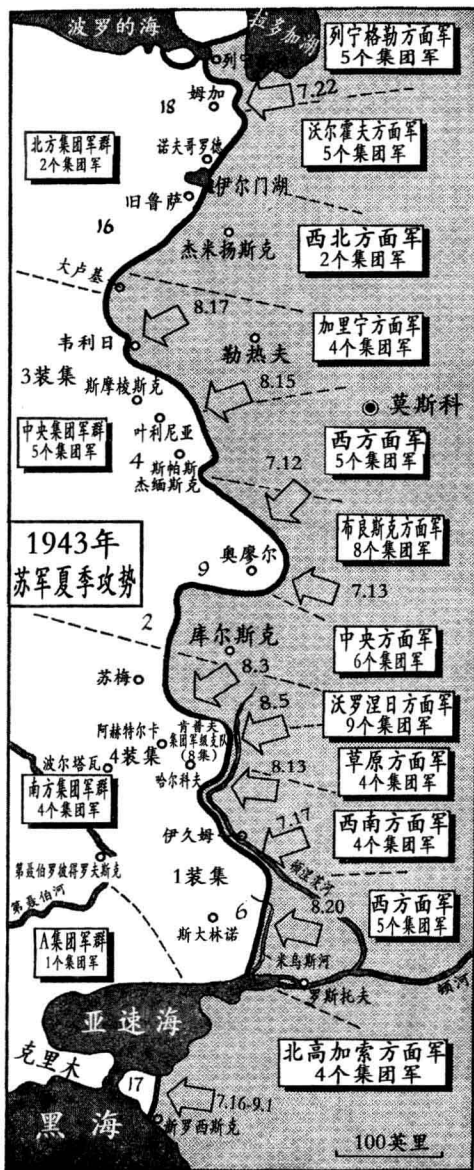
波罗的海
拉多加湖
列宁格勒
列宁格勒方面军
5个集团军
18
姆加
7.22
诺夫哥罗德
沃尔霍夫方面军
5个集团军
北方集团军群
2个集团军
旧鲁萨
伊尔门湖
16
杰米扬斯克
西北方面军
2个集团军
大卢基
8.17
加里宁方面军
4个集团军
韦利日
勒热夫
3装集
斯摩棱斯克
8.15
莫斯科
中央集团军群
5个集团军
叶利尼亚
4
斯帕斯
杰缅斯克
西方面军
5个集团军
7.12
1943年
苏军夏季攻势
布良斯克方面军
8个集团军
奥廖尔
9
7.13
2
库尔斯克
中央方面军
6个集团军
苏梅
8.3
8.5
沃罗涅日方面军
9个集团军
阿赫特尔卡
肯普夫集团军级支队(8集)
波尔塔瓦
4装集
8.13
草原方面军
4个集团军
南方集团军群
4个集团军
哈尔科夫
7.17
伊久姆
西南方面军
4个集团军
第聂伯罗彼得罗夫斯克
顿涅茨河
第聂伯河
1装集
8.20
斯大林诺
6
西方面军
5个集团军
A集团军群
1个集团军
米乌斯河
罗斯托夫
顿河
亚速海
克里木
北高加索方面军
4个集团军
17
7.16-9.1
黑海
新罗西斯克
100英里